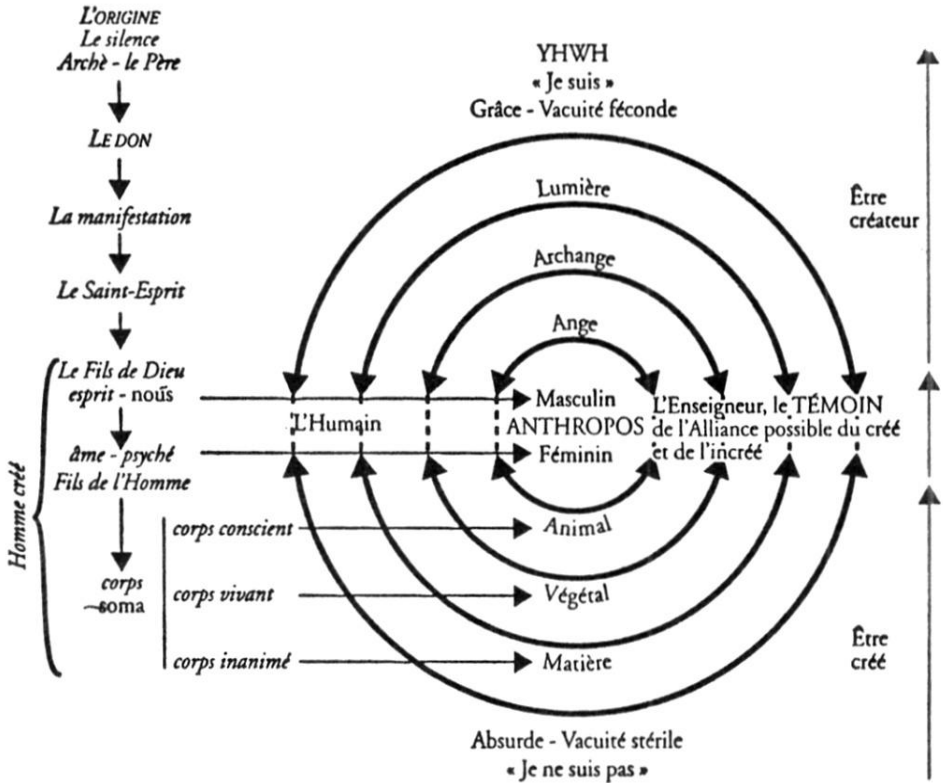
L'ORIGINE
Le silence
Archè - le Père

LE DON

La manifestation

Le Saint-Esprit

Le Fils de Dieu
esprit - noûs

âme - psyché
Fils de l'Homme

corps
soma

Homme créé

corps conscient

corps vivant

corps inanimé

YHWH
« Je suis »
Grâce - Vacuité féconde

Lumière

Archange

Ange

L'Humain

Masculin
ANTHROPOS
Féminin

L'Enseigneur, le TÉMOIN
de l'Alliance possible du créé
et de l'incréé

Animal

Végétal

Matière

Absurde - Vacuité stérile
« Je ne suis pas »

Être
créateur

Être
créé